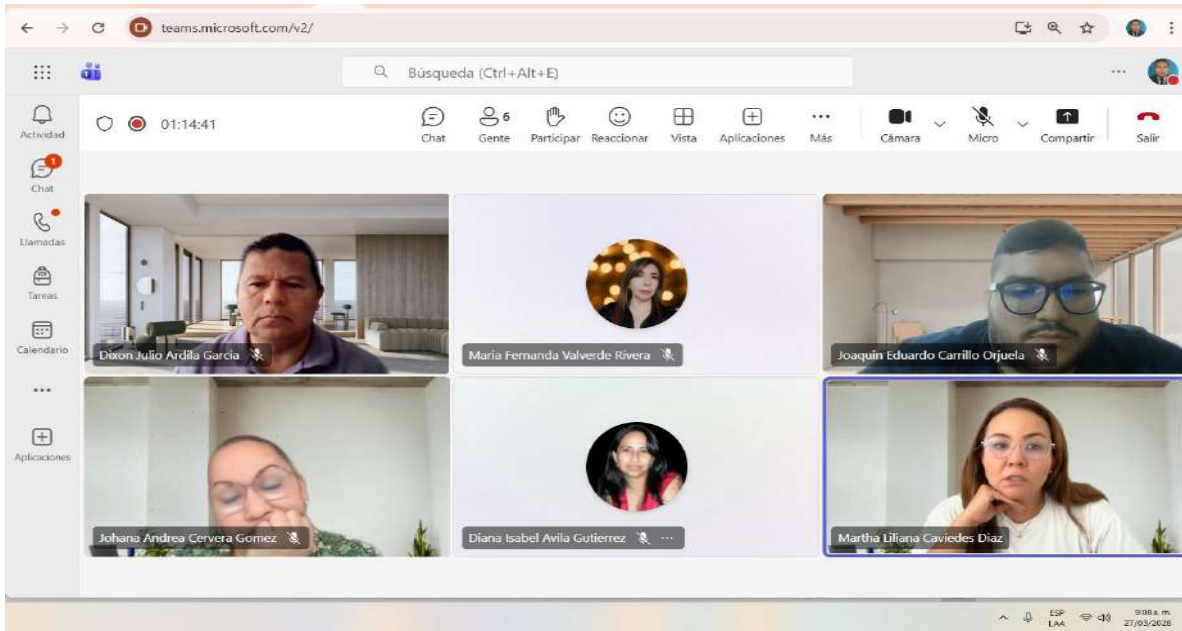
teams.microsoft.com/v2/

Búsqueda (Ctrl+Alt+E)

...

Actividad

1
Chat

Llamadas

Tareas

Calendario

...

Aplicaciones

01:14:41

Chat

6
Gente

Participar

Reaccionar

Vista

Aplicaciones

Más

Cámara

Micro

Compartir

Salir

Dixon Julio Ardila Garcia

Maria Fernanda Valverde Rivera

Joaquin Eduardo Carrillo Orjuela

Johana Andrea Cervera Gomez

Diana Isabel Avila Gutierrez

Martha Liliana Caviedes Diaz

ESP LAA

9:08 a. m.
27/03/2026